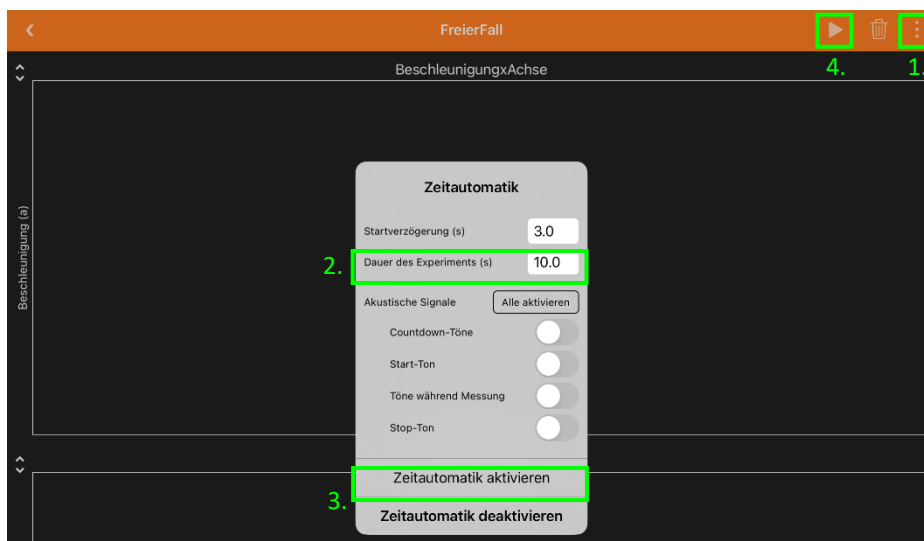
FreierFall

4.

1.

BeschleunigungxAchse

Beschleunigung (a)

Zeitautomatik

Startverzögerung (s) 3.0

2. Dauer des Experiments (s) 10.0

Akustische Signale

Alle aktivieren

Countdown-Töne

Start-Ton

Töne während Messung

Stop-Ton

3. Zeitautomatik aktivieren

Zeitautomatik deaktivieren